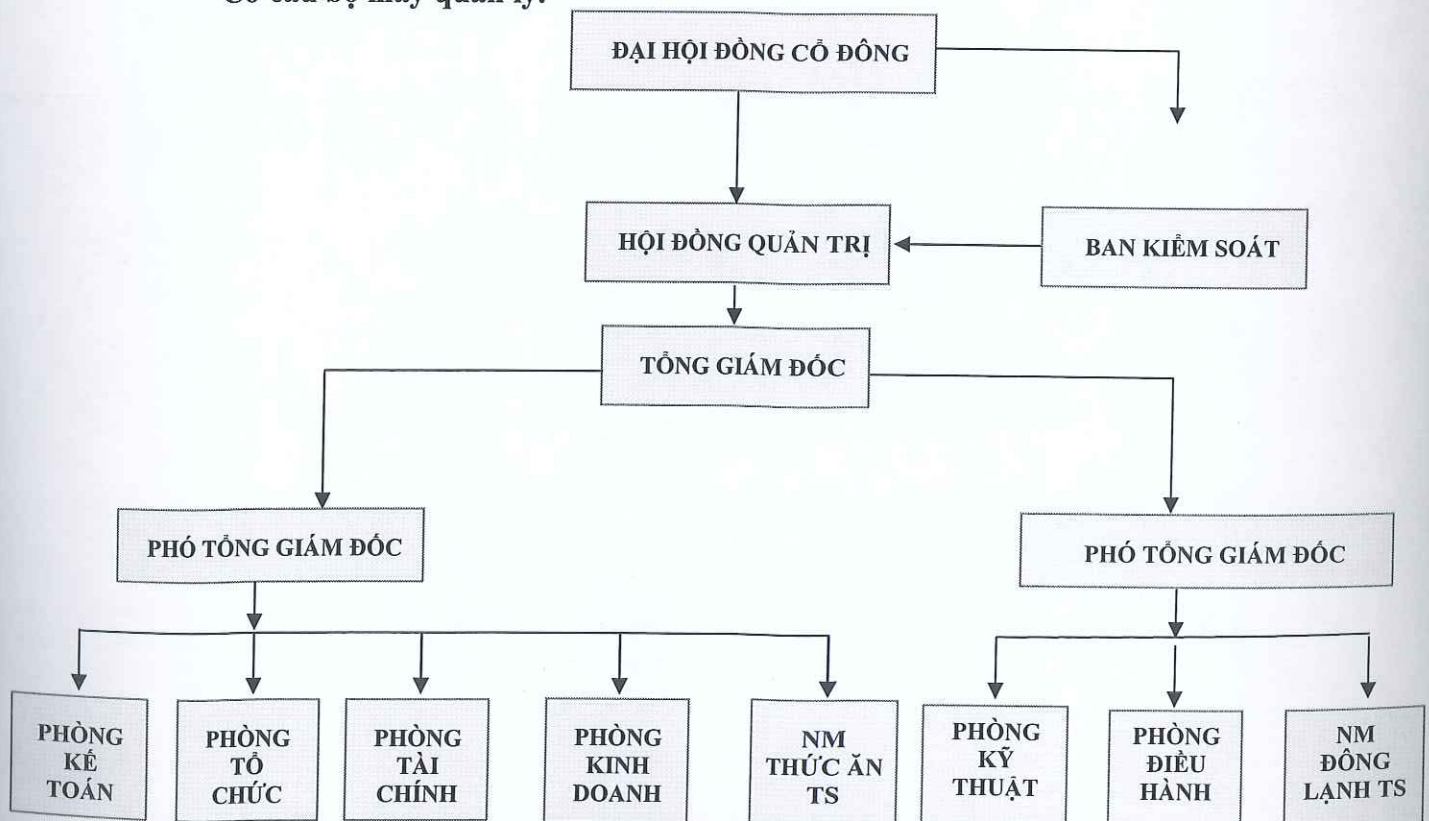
Cơ cấu bộ máy quản lý:

ĐẠI HỘI ĐỒNG CỔ ĐÔNG

HỘI ĐỒNG QUẢN TRỊ

BAN KIỂM SOÁT

TỔNG GIÁM ĐỐC

PHÓ TỔNG GIÁM ĐỐC

PHÓ TỔNG GIÁM ĐỐC

PHÒNG KẾ TOÁN

PHÒNG TỔ CHỨC

PHÒNG TÀI CHÍNH

PHÒNG KINH DOANH

NM THỨC ĂN TS

PHÒNG KỸ THUẬT

PHÒNG ĐIỀU HÀNH

NM ĐÔNG LẠNH TS